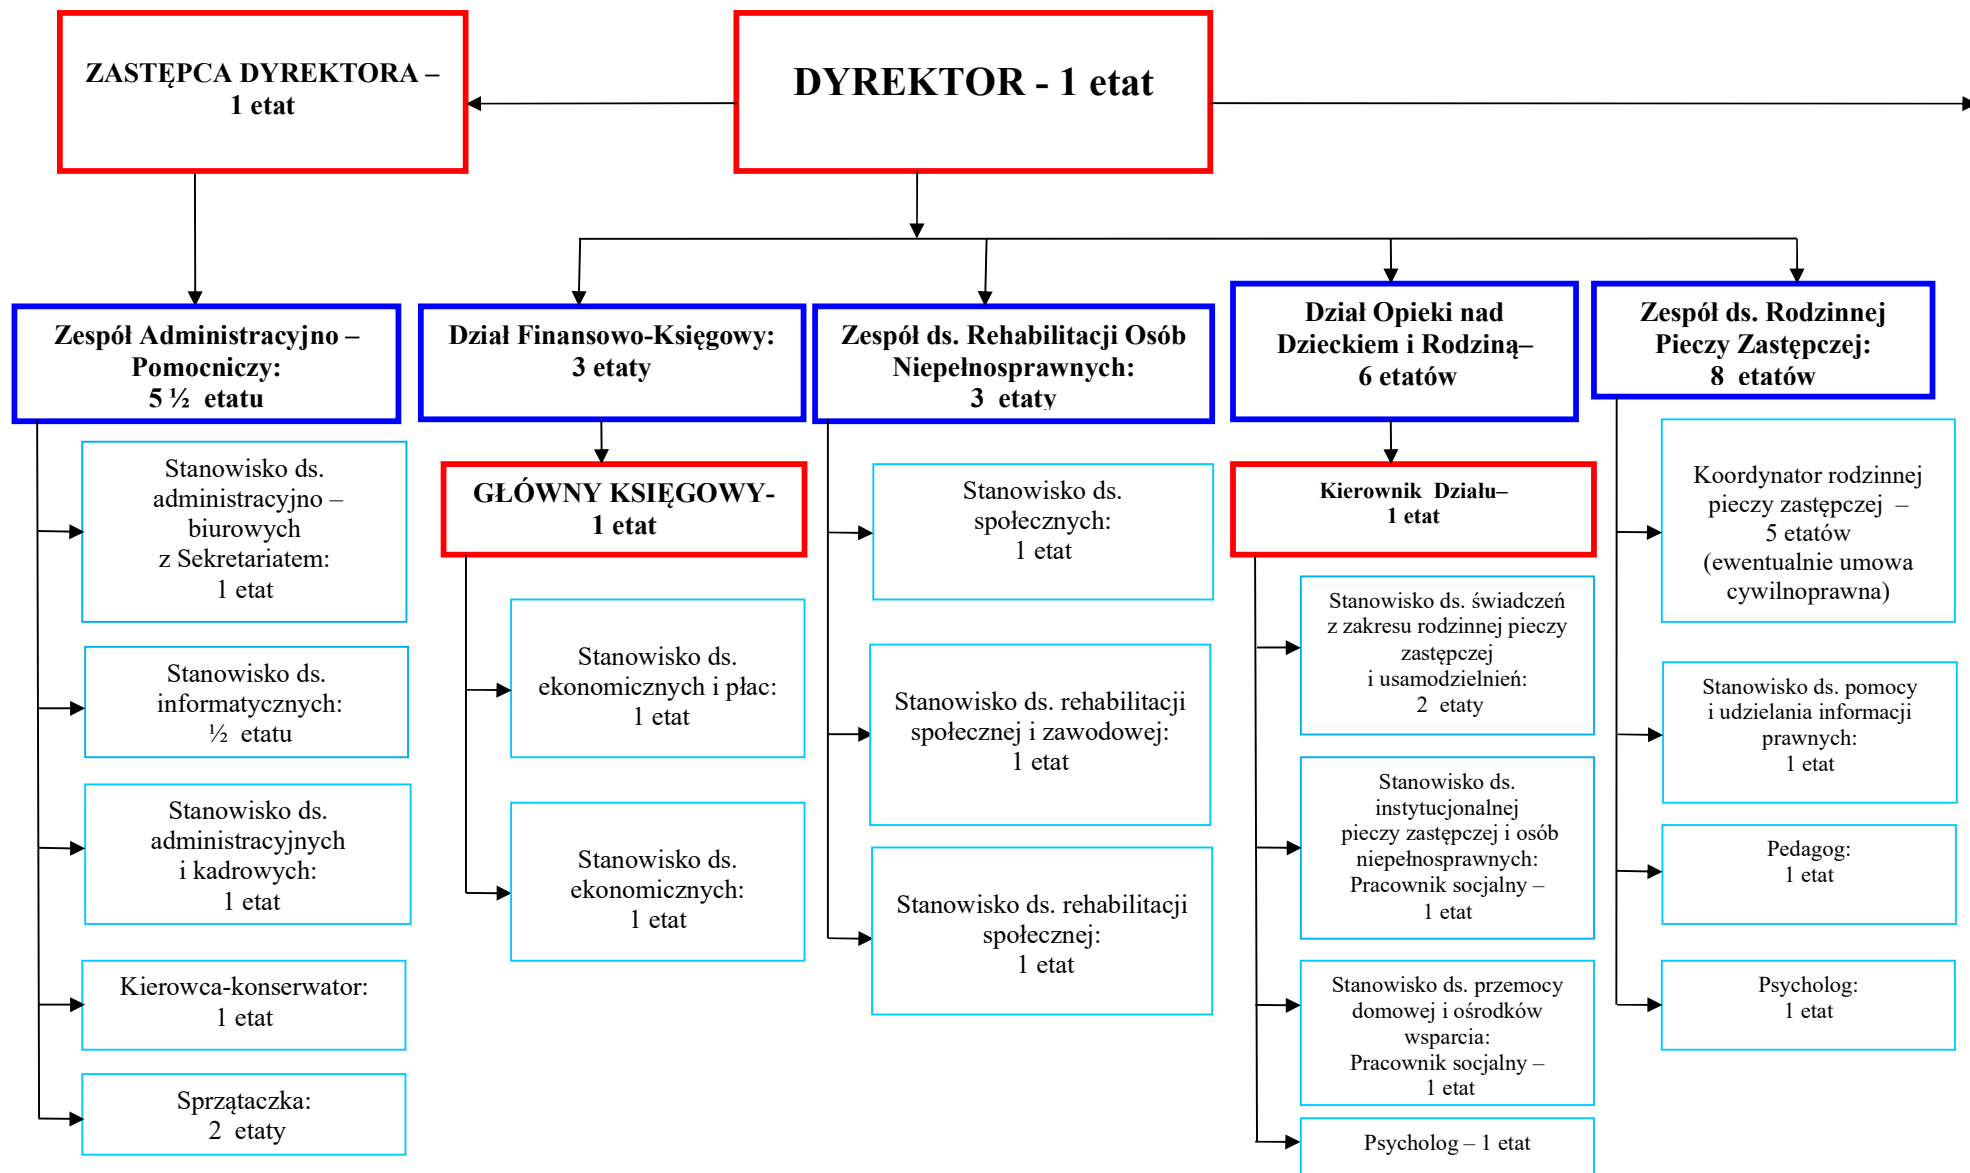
ZASTĘPCA DYREKTORA – 1 etat

DYREKTOR - 1 etat

Zespół Administracyjno – Pomocniczy: 5 ½ etatu

Dział Finansowo-Księgowy: 3 etaty

Zespół ds. Rehabilitacji Osób Niepełnosprawnych: 3 etaty

Dział Opieki nad Dzieckiem i Rodziną– 6 etatów

Zespół ds. Rodzinnej Pieczy Zastępczej: 8 etatów

Stanowisko ds. administracyjno – biurowych z Sekretariatem: 1 etat

Stanowisko ds. informatycznych: ½ etatu

Stanowisko ds. administracyjnych i kadrowych: 1 etat

Kierowca-konserwator: 1 etat

Sprzątaczka: 2 etaty

GŁÓWNY KSIĘGOWY- 1 etat

Stanowisko ds. ekonomicznych i płac: 1 etat

Stanowisko ds. ekonomicznych: 1 etat

Stanowisko ds. społecznych: 1 etat

Stanowisko ds. rehabilitacji społecznej i zawodowej: 1 etat

Stanowisko ds. rehabilitacji społecznej: 1 etat

Kierownik Działu– 1 etat

Stanowisko ds. świadczeń z zakresu rodzinnej pieczy zastępczej i usamodzielnień: 2 etaty

Stanowisko ds. instytucjonalnej pieczy zastępczej i osób niepełnosprawnych: Pracownik socjalny – 1 etat

Stanowisko ds. przemocy domowej i ośrodków wsparcia: Pracownik socjalny – 1 etat

Psycholog – 1 etat

Koordynator rodzinnej pieczy zastępczej – 5 etatów (ewentualnie umowa cywilnoprawna)

Stanowisko ds. pomocy i udzielania informacji prawnych: 1 etat

Pedagog: 1 etat

Psycholog: 1 etat